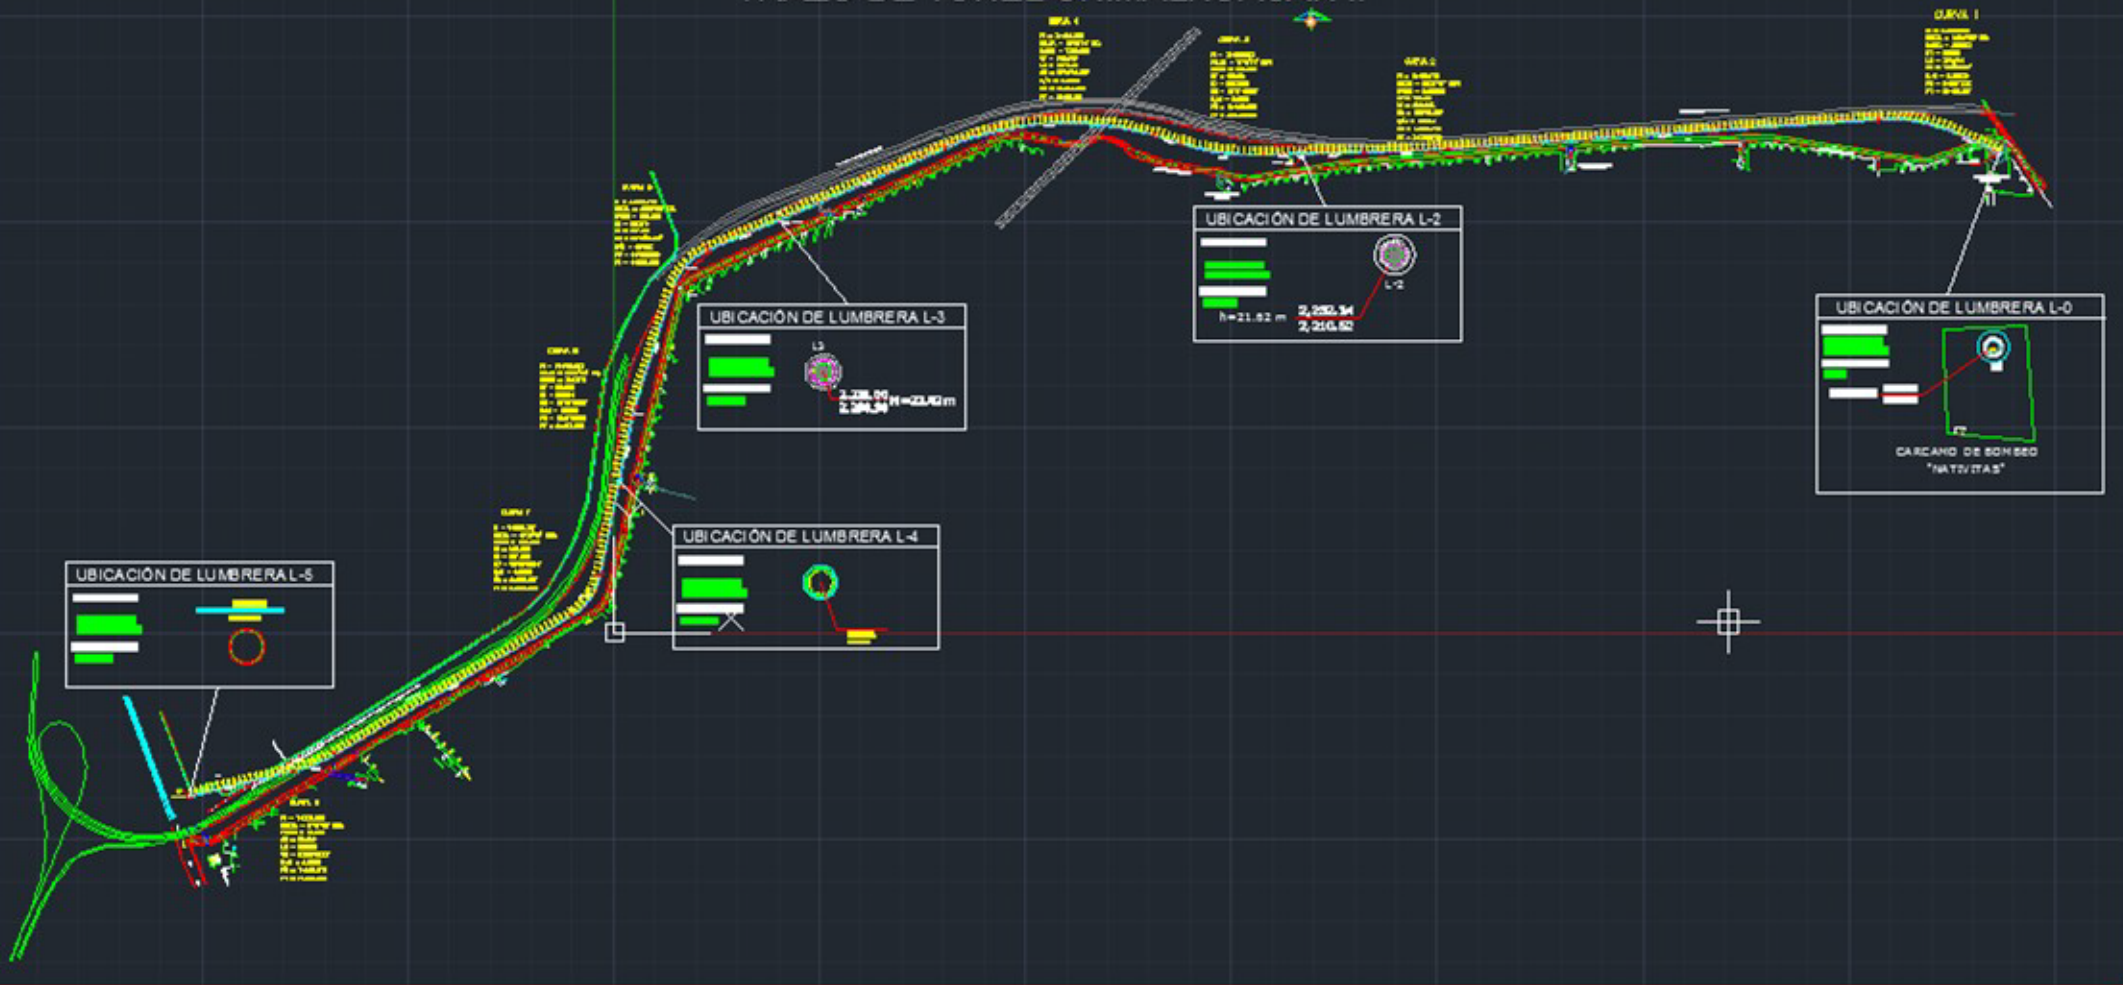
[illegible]

CURVA 1

UBICACIÓN DE LUMBRERA L-2

L-2

h=21.62 m

2,232.34
2,210.62

UBICACIÓN DE LUMBRERA L-3

L3

2,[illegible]
2,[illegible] H=23.42 m

UBICACIÓN DE LUMBRERA L-0

CARCAMO DE BOMBEO
"NATIVITAS"

UBICACIÓN DE LUMBRERA L-4

UBICACIÓN DE LUMBRERA L-5